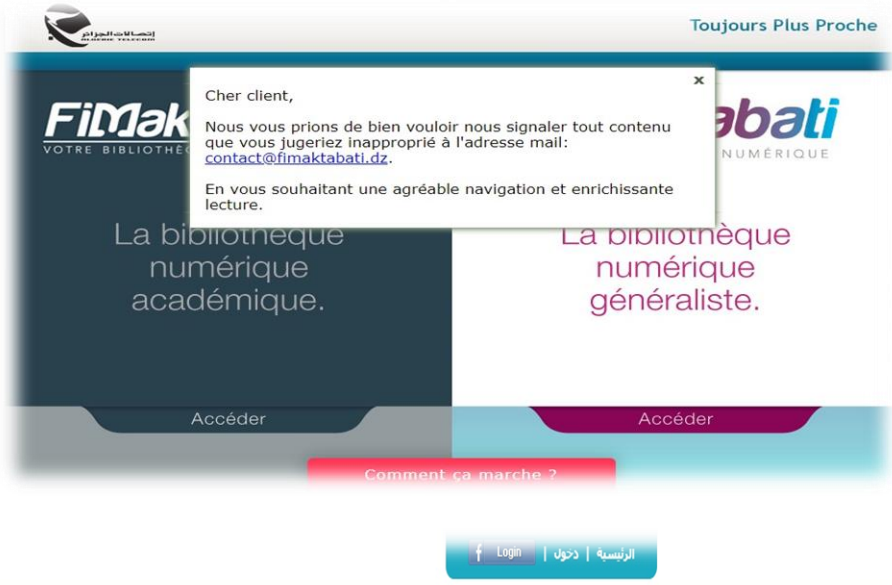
إتصالات الجزائر
ALGERIE TELECOM

Toujours Plus Proche

FiMak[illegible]
VOTRE BIBLIOTHÈ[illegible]

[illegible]abati
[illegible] NUMÉRIQUE

×

Cher client,

Nous vous prions de bien vouloir nous signaler tout contenu que vous jugeriez inapproprié à l'adresse mail: contact@fimaktabati.dz.

En vous souhaitant une agréable navigation et enrichissante lecture.

La bibliothèque numérique académique.

La bibliothèque numérique généraliste.

Accéder

Accéder

Comment ça marche ?

Login | دخول | الرئيسية